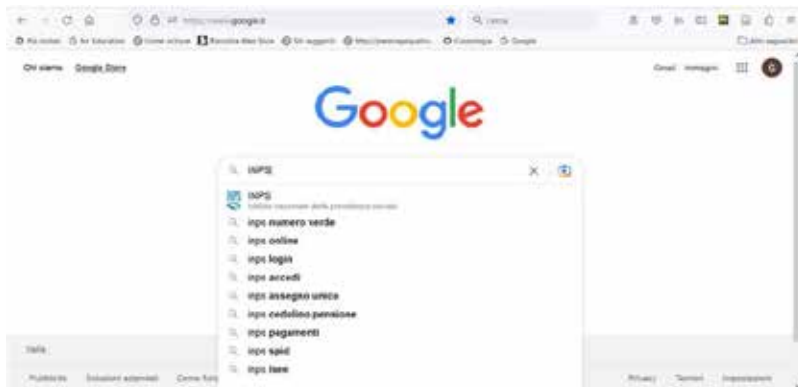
https://www.google.it

Cerca

Chi siamo Google Store

Gmail Immagini

C

Google

INPS

INPS
Istituto nazionale della previdenza sociale

inps numero verde

inps online

inps login

inps accedi

inps assegno unico

inps cedolino pensione

inps pagamenti

inps spid

inps isee

Italia

Pubblicità Soluzioni aziendali Come funziona

Privacy Termini Impostazioni